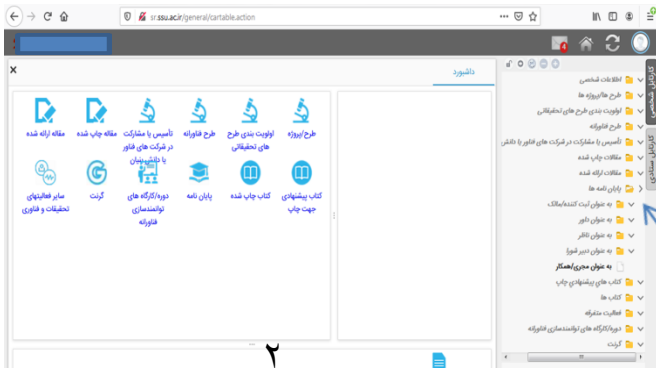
sr.ssu.ac.ir/general/cartable.action

4

داشبورد

طرح/پروژه
اولویت بندی طرح های تحقیقاتی
طرح فناورانه
تأسیس یا مشارکت در شرکت های فناور یا دانش بنیان
مقاله چاپ شده
مقاله ارائه شده
کتاب پیشنهادی جهت چاپ
کتاب چاپ شده
پایان نامه
دوره/کارگاه های توانمندسازی فناورانه
گرنت
سایر فعالیتهای تحقیقات و فناوری

۲

کارتابل شخصی
کارتابل سندی

اطلاعات شخصی
طرح ها/پروژه ها
اولویت بندی طرح های تحقیقاتی
طرح فناورانه
تأسیس یا مشارکت در شرکت های فناور یا دانش
مقالات چاپ شده
مقالات ارائه شده
پایان نامه ها
به عنوان ثبت کننده/مالک
به عنوان داور
به عنوان ناظر
به عنوان دبیر شورا
به عنوان مجری/همکار
کتاب های پیشنهادی چاپ
کتاب ها
فعالیت متفرقه
دوره/کارگاه های توانمندسازی فناورانه
گرنت